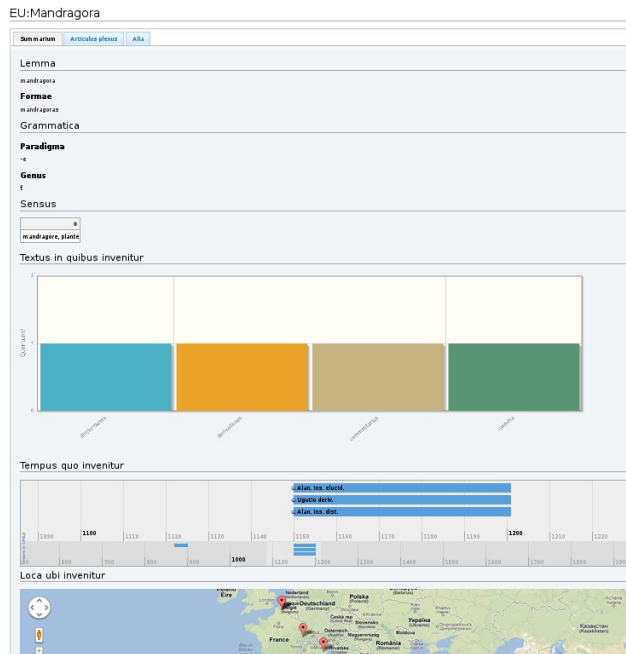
EU:Mandragora

Summarium | Articulus plenus | Alia

Lemma

mandragora

Formae

mandragoras

Grammatica

Paradigma

-e

Genus

f

Sensus

| # |
|---|
| mandragore, plante |

Textus in quibus invenitur

2

1

0

Quarum

distinctiones

derivationes

commentarius

cedula

Tempus quo invenitur

Alan. ins. elucid.

Ugutio deriv.

Alan. ins. dist.

1090 1100 1110 1120 1130 1140 1150 1160 1170 1180 1190 1200 1210 1220

500 600 700 800 900 1000 1100 1200 1300 1400 1500 1600 1700 1800 190

Loca ubi invenitur

Éire

Nederland

Deutschland (Germany)

Polska (Poland)

Česká rep.

Slovensko

Україна (Ukraine)

Österreich

Magyarország (Hungary)

Moldova

România (Romania)

France

Hrvatska

Казахстан (Kazakhstan)